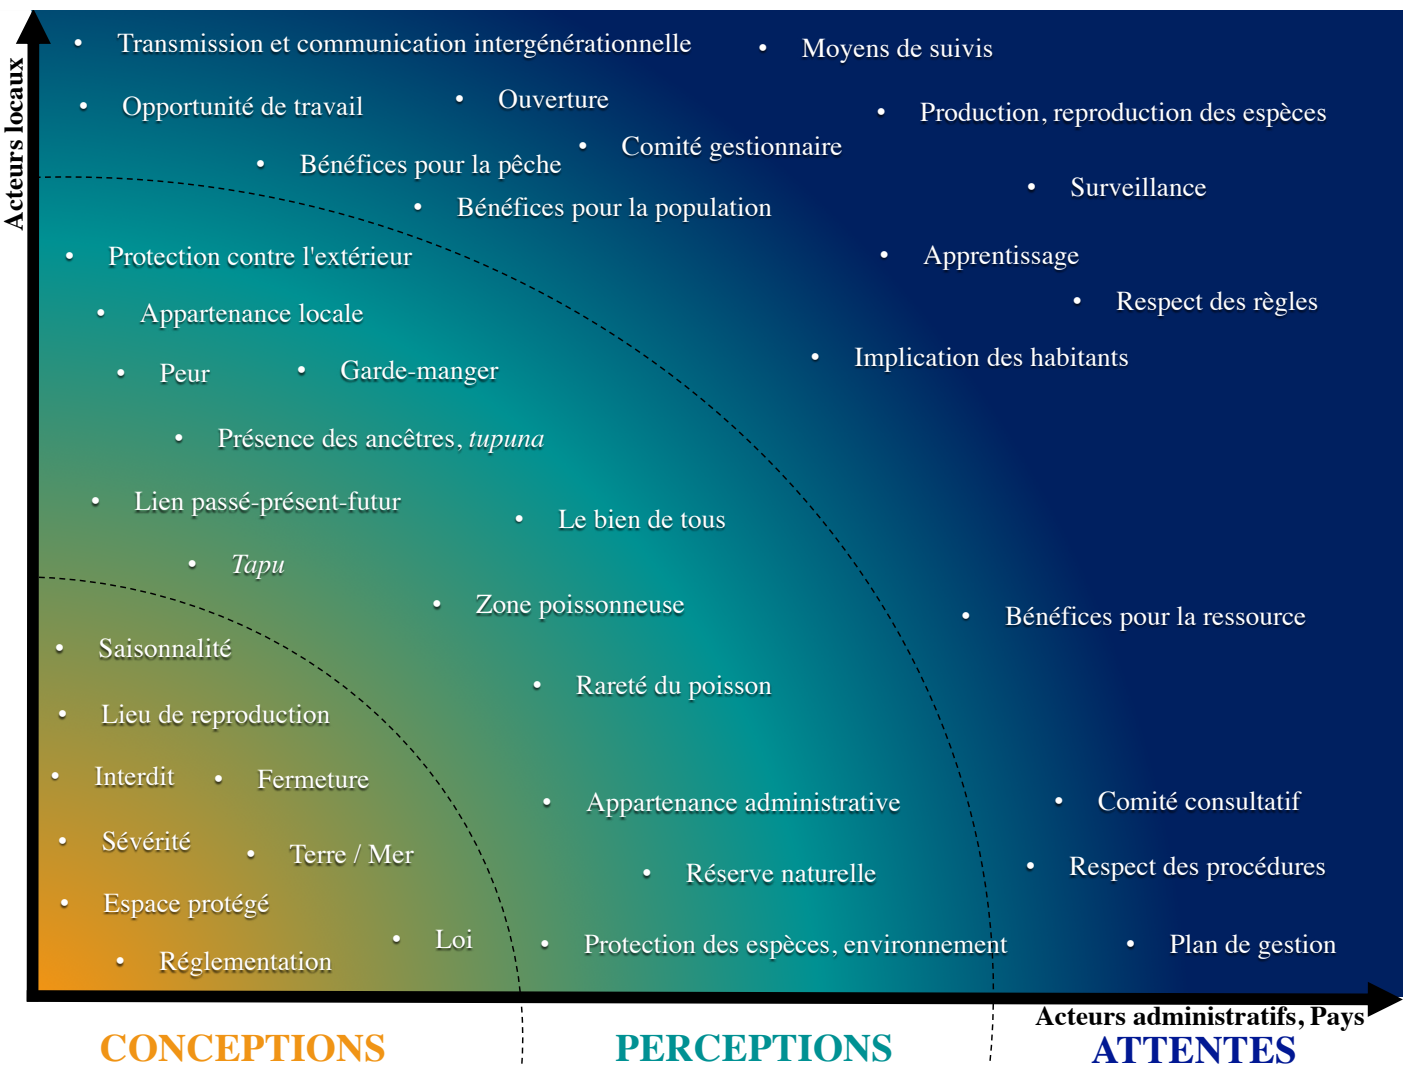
Acteurs locaux

• Transmission et communication intergénérationnelle

• Moyens de suivis

• Opportunité de travail

• Ouverture

• Production, reproduction des espèces

• Comité gestionnaire

• Bénéfices pour la pêche

• Surveillance

• Bénéfices pour la population

• Protection contre l'extérieur

• Apprentissage

• Respect des règles

• Appartenance locale

• Implication des habitants

• Peur

• Garde-manger

• Présence des ancêtres, *tupuna*

• Lien passé-présent-futur

• Le bien de tous

• *Tapu*

• Zone poissonneuse

• Bénéfices pour la ressource

• Saisonnalité

• Rareté du poisson

• Lieu de reproduction

• Interdit

• Fermeture

• Appartenance administrative

• Comité consultatif

• Sévérité

• Terre / Mer

• Réserve naturelle

• Respect des procédures

• Espace protégé

• Loi

• Protection des espèces, environnement

• Plan de gestion

• Réglementation

Acteurs administratifs, Pays

CONCEPTIONS

PERCEPTIONS

ATTENTES